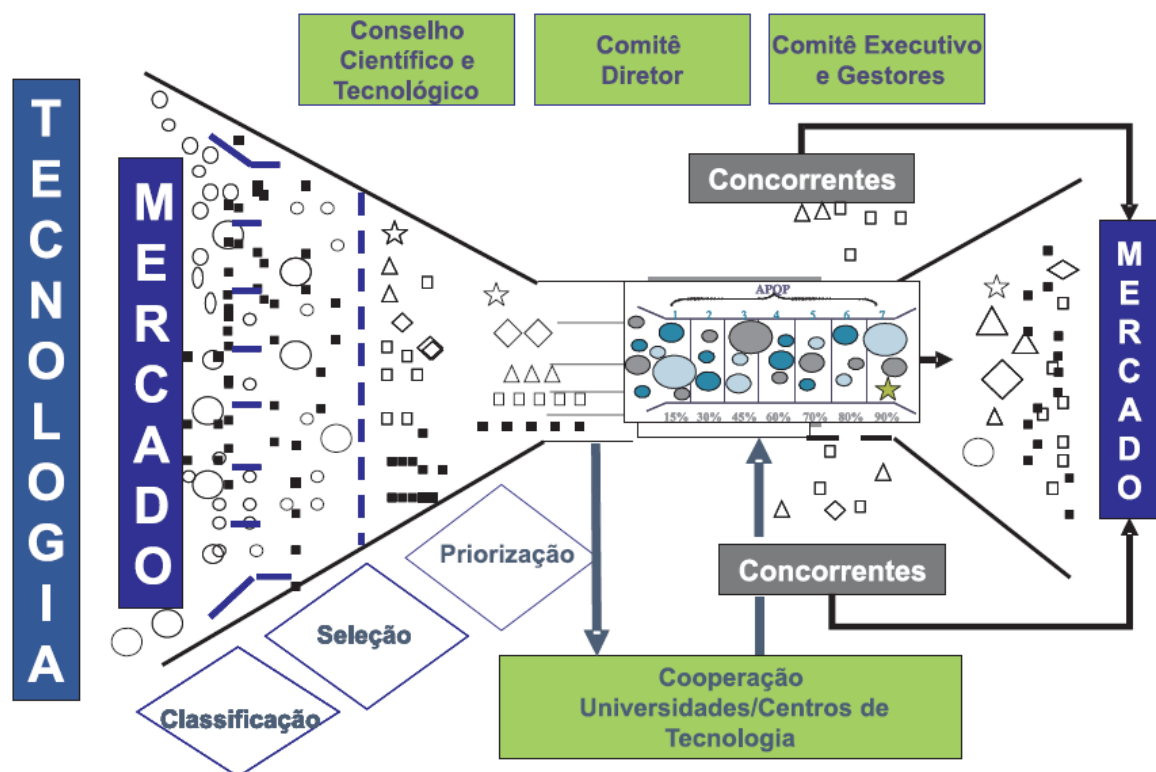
Conselho Científico e Tecnológico

Comitê Diretor

Comitê Executivo e Gestores

TECNOLOGIA

MERCADO

Concorrentes

APQP

1 2 3 4 5 6 7

15% 30% 45% 60% 70% 80% 90%

MERCADO

Priorização

Seleção

Classificação

Concorrentes

Cooperação Universidades/Centros de Tecnologia